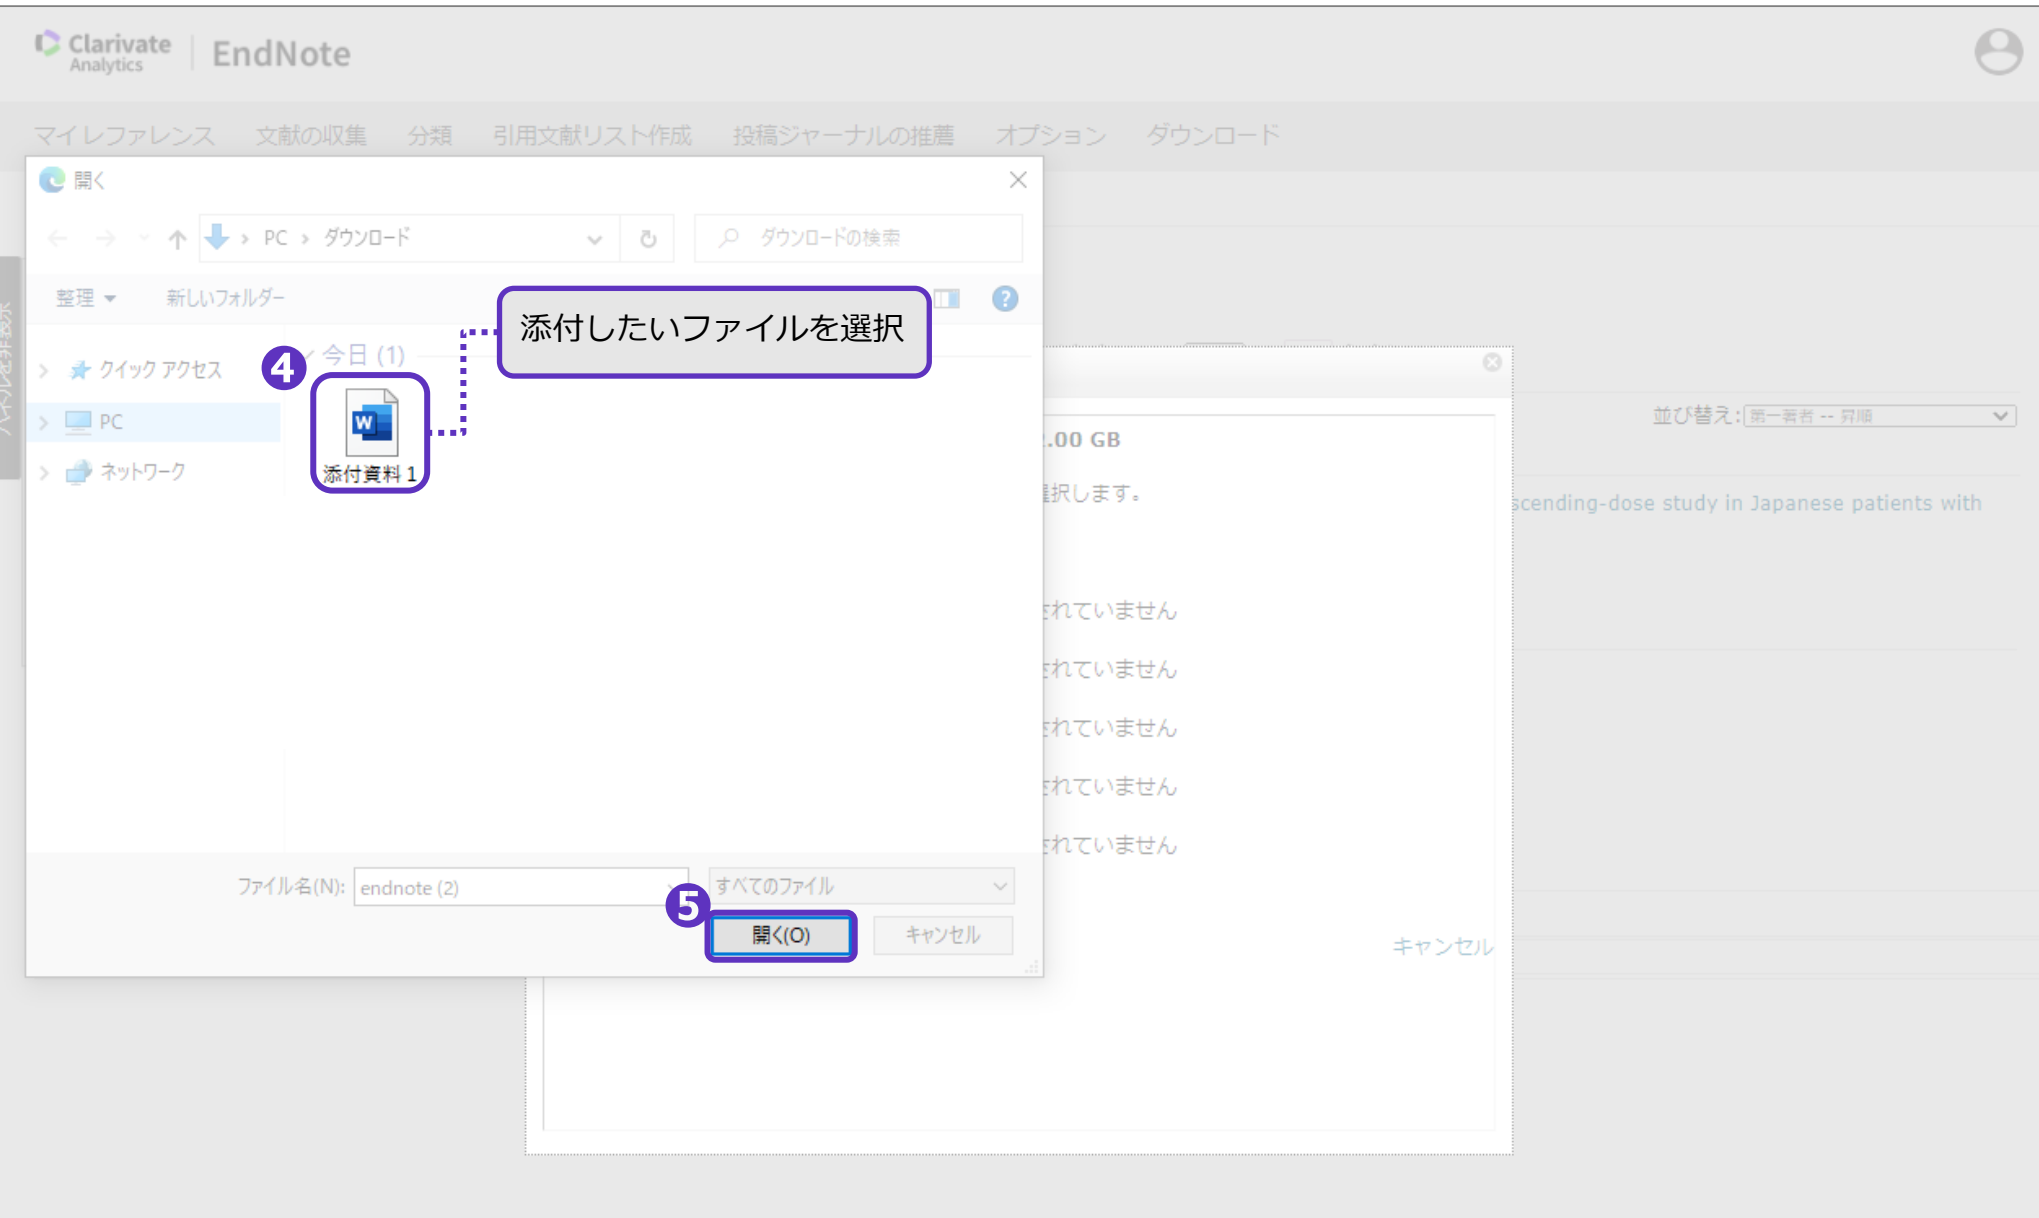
Clarivate Analytics | EndNote

マイレファレンス 文献の収集 分類 引用文献リスト作成 投稿ジャーナルの推薦 オプション ダウンロード

開く

PC › ダウンロード

ダウンロードの検索

整理 ▾ 新しいフォルダー

添付したいファイルを選択

4

今日 (1)

クイック アクセス

PC

ネットワーク

添付資料 1

.00 GB

択します。

並び替え: 第一著者 -- 昇順

scending-dose study in Japanese patients with

れていません

れていません

れていません

れていません

れていません

ファイル名(N): endnote (2)

すべてのファイル

5

開く(O)

キャンセル

キャンセル